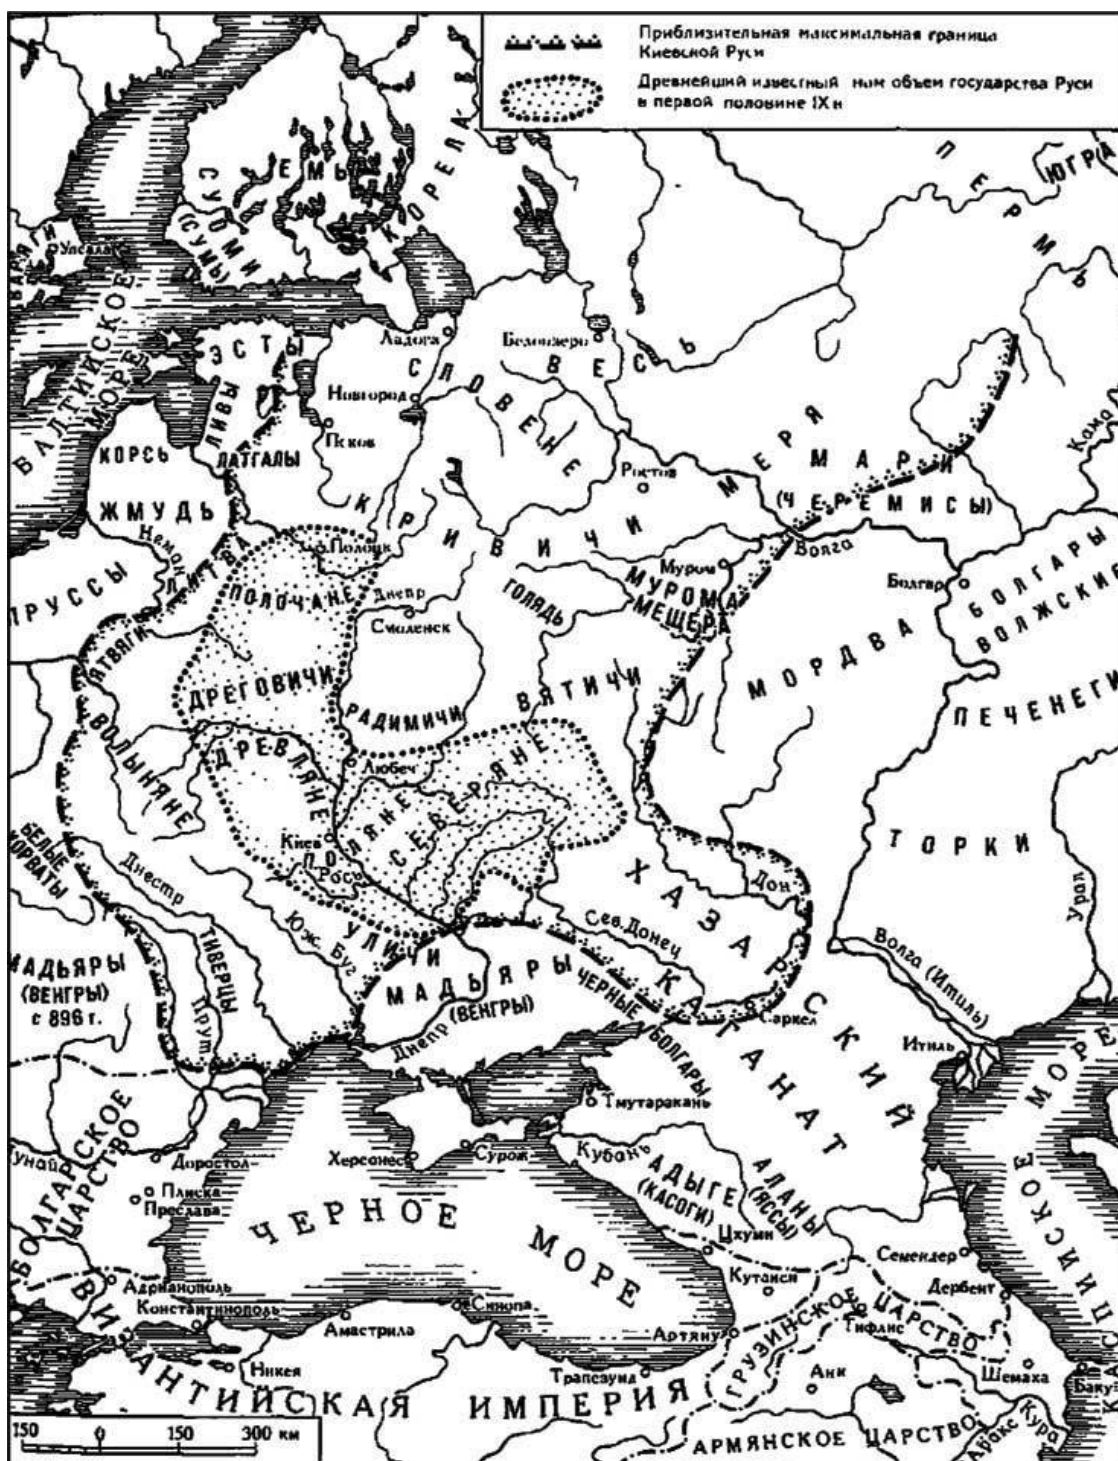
Приблизительная максимальная граница Киевской Руси

Древнейший известный нам объем государства Руси в первой половине IX в

ВАРЯГИ
Упсала
БАЛТИЙСКОЕ МОРЕ
СУМЬ (СУМЫ)
ЕМЬ
КОРЕЛА
ПЕРМЬ
ЮГРА
ЭСТЫ
ЛИВЫ
Ладога
Белоозеро
ВЕСЬ
СЛОВЕНЕ
Новгород
Псков
КОРСЬ
ЛАТГАЛЫ
Ростов
МЕРЯ
МАРИ (ЧЕРЕМИСЫ)
Кама
ЖМУДЬ
Неман
КРИВИЧИ
ЛИТВА
Полоцк
Муром
Волга
ПРУССЫ
ПОЛОЧАНЕ
Днепр
ГОЛЯДЬ
МУРОМА
МЕЩЕРА
Болгар
БОЛГАРЫ ВОЛЖСКИЕ
ЯТВЯГИ
Смоленск
МОРДВА
ДРЕГОВИЧИ
ВЯТИЧИ
ВОЛЫНЯНЕ
РАДИМИЧИ
ПЕЧЕНЕГИ
ДРЕВЛЯНЕ
Любеч
СЕВЕРЯНЕ
ПОЛЯНЕ
Киев
Рось
ТОРКИ
БЕЛЫЕ ХОРВАТЫ
Днестр
ХАЗАРСКИЙ КАГАНАТ
Дон
Урал
Сев. Донец
Волга (Итиль)
УЛИЧИ
Юж. Буг
МАДЬЯРЫ (ВЕНГРЫ) с 896 г.
ТИВЕРЦЫ
Прут
МАДЬЯРЫ (ВЕНГРЫ)
ЧЕРНЫЕ БОЛГАРЫ
Саркел
Итиль
Днепр
МОРЕ
Тмутаракань
БОЛГАРСКОЕ ЦАРСТВО
Дунай
Доростол
Плиска
Преслава
Херсонес
Сурож
Кубань
АДЫГЕ (КАСОГИ)
АЛАНЫ (ЯССЫ)
Цхуми
ЧЕРНОЕ МОРЕ
Семендер
Кутаиси
Дербент
Адрианополь
Константинополь
Синопа
ГРУЗИНСКОЕ ЦАРСТВО
Тифлис
Амастрида
Артануд
Никея
Трапезунд
Ани
Шемаха
Баку
ВИЗАНТИЙСКАЯ ИМПЕРИЯ
АРМЯНСКОЕ ЦАРСТВО
Аракс
Кура
150 0 150 300 км